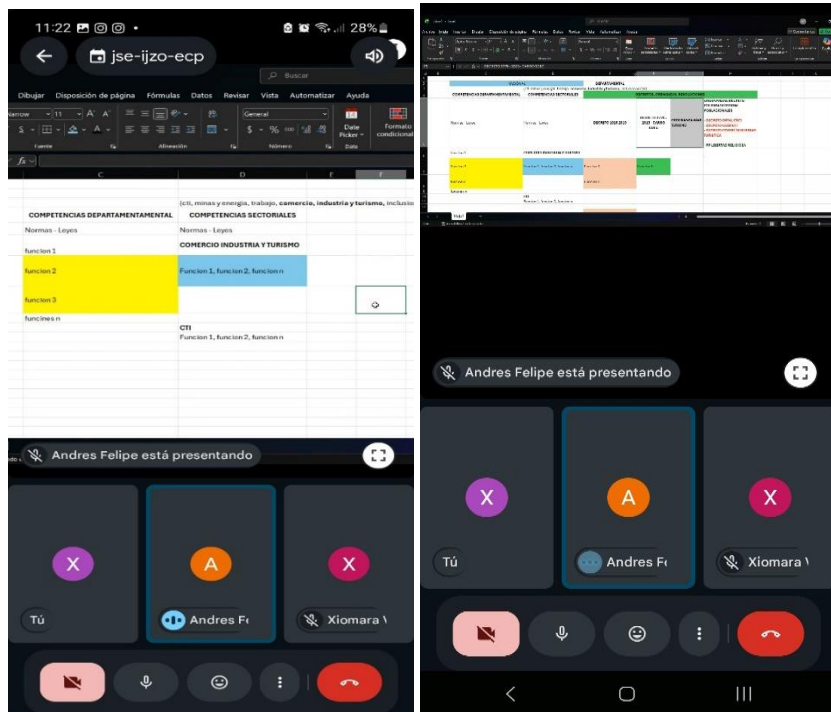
11:22

28%

jse-ijzo-ecp

Buscar

Dibujar Disposición de página Fórmulas Datos Revisar Vista Automatizar Ayuda

Narrow 11 General

Date Picker

Formato condicional

Fuente Alineación Número Date

fx

C D E F

(cti, minas y energia, trabajo, comercio, industria y turismo, inclusio

COMPETENCIAS DEPARTAMENTAMENTAL COMPETENCIAS SECTORIALES

Normas - Leyes Normas - Leyes

COMERCIO INDUSTRIA Y TURISMO

funcion 1

funcion 2 Funcion 1, funcion 2, funcion n

funcion 3

funcines n

CTI

Funcion 1, funcion 2, funcion n

Andres Felipe está presentando

X A X

Tú Andres Fe Xiomara V

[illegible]

Andres Felipe está presentando

X A X

Tú Andres Fe Xiomara V